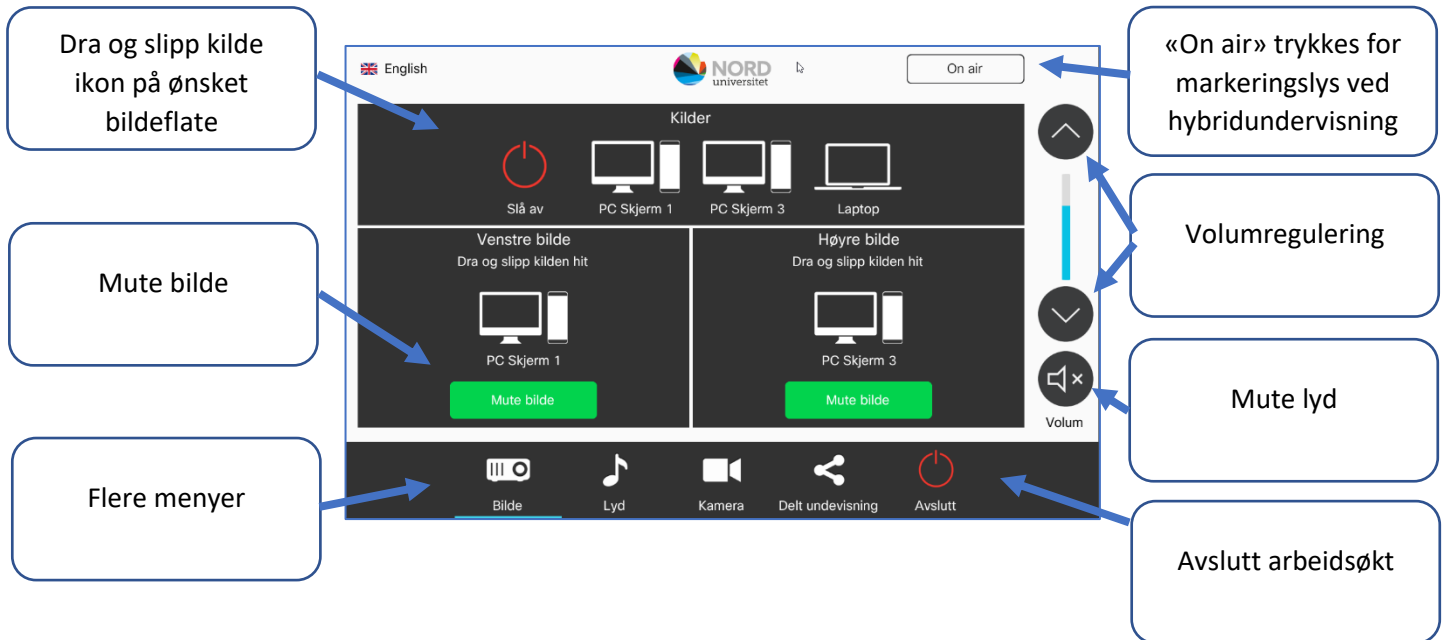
Dra og slipp kilde ikon på ønsket bildeflate

English

NORD universitet

On air

«On air» trykkes for markeringslys ved hybridundervisning

Kilder

Slå av

PC Skjerm 1

PC Skjerm 3

Laptop

Volumregulering

Mute bilde

Venstre bilde
Dra og slipp kilden hit

PC Skjerm 1

Mute bilde

Høyre bilde
Dra og slipp kilden hit

PC Skjerm 3

Mute bilde

Volum

Mute lyd

Flere menyer

Bilde

Lyd

Kamera

Delt undevisning

Avslutt

Avslutt arbeidsøkt